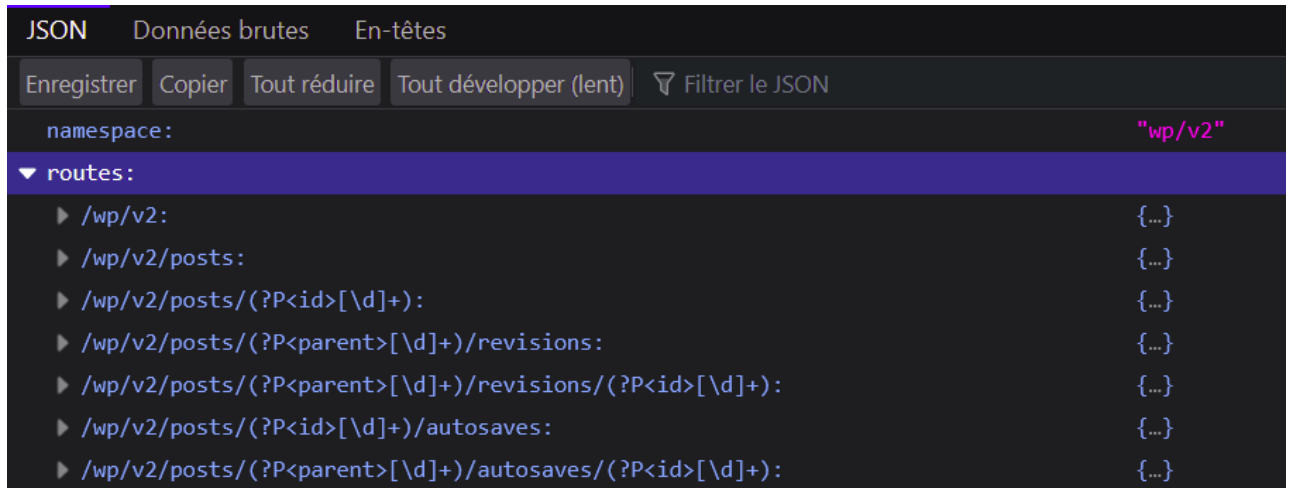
JSON Données brutes En-têtes

Enregistrer Copier Tout réduire Tout développer (lent) Filtrer le JSON

| | |
|---|---|
| namespace: | "wp/v2" |
| ▼ routes: | |
| ▶ /wp/v2: | {…} |
| ▶ /wp/v2/posts: | {…} |
| ▶ /wp/v2/posts/(?P<id>[\d]+): | {…} |
| ▶ /wp/v2/posts/(?P<parent>[\d]+)/revisions: | {…} |
| ▶ /wp/v2/posts/(?P<parent>[\d]+)/revisions/(?P<id>[\d]+): | {…} |
| ▶ /wp/v2/posts/(?P<id>[\d]+)/autosaves: | {…} |
| ▶ /wp/v2/posts/(?P<parent>[\d]+)/autosaves/(?P<id>[\d]+): | {…} |